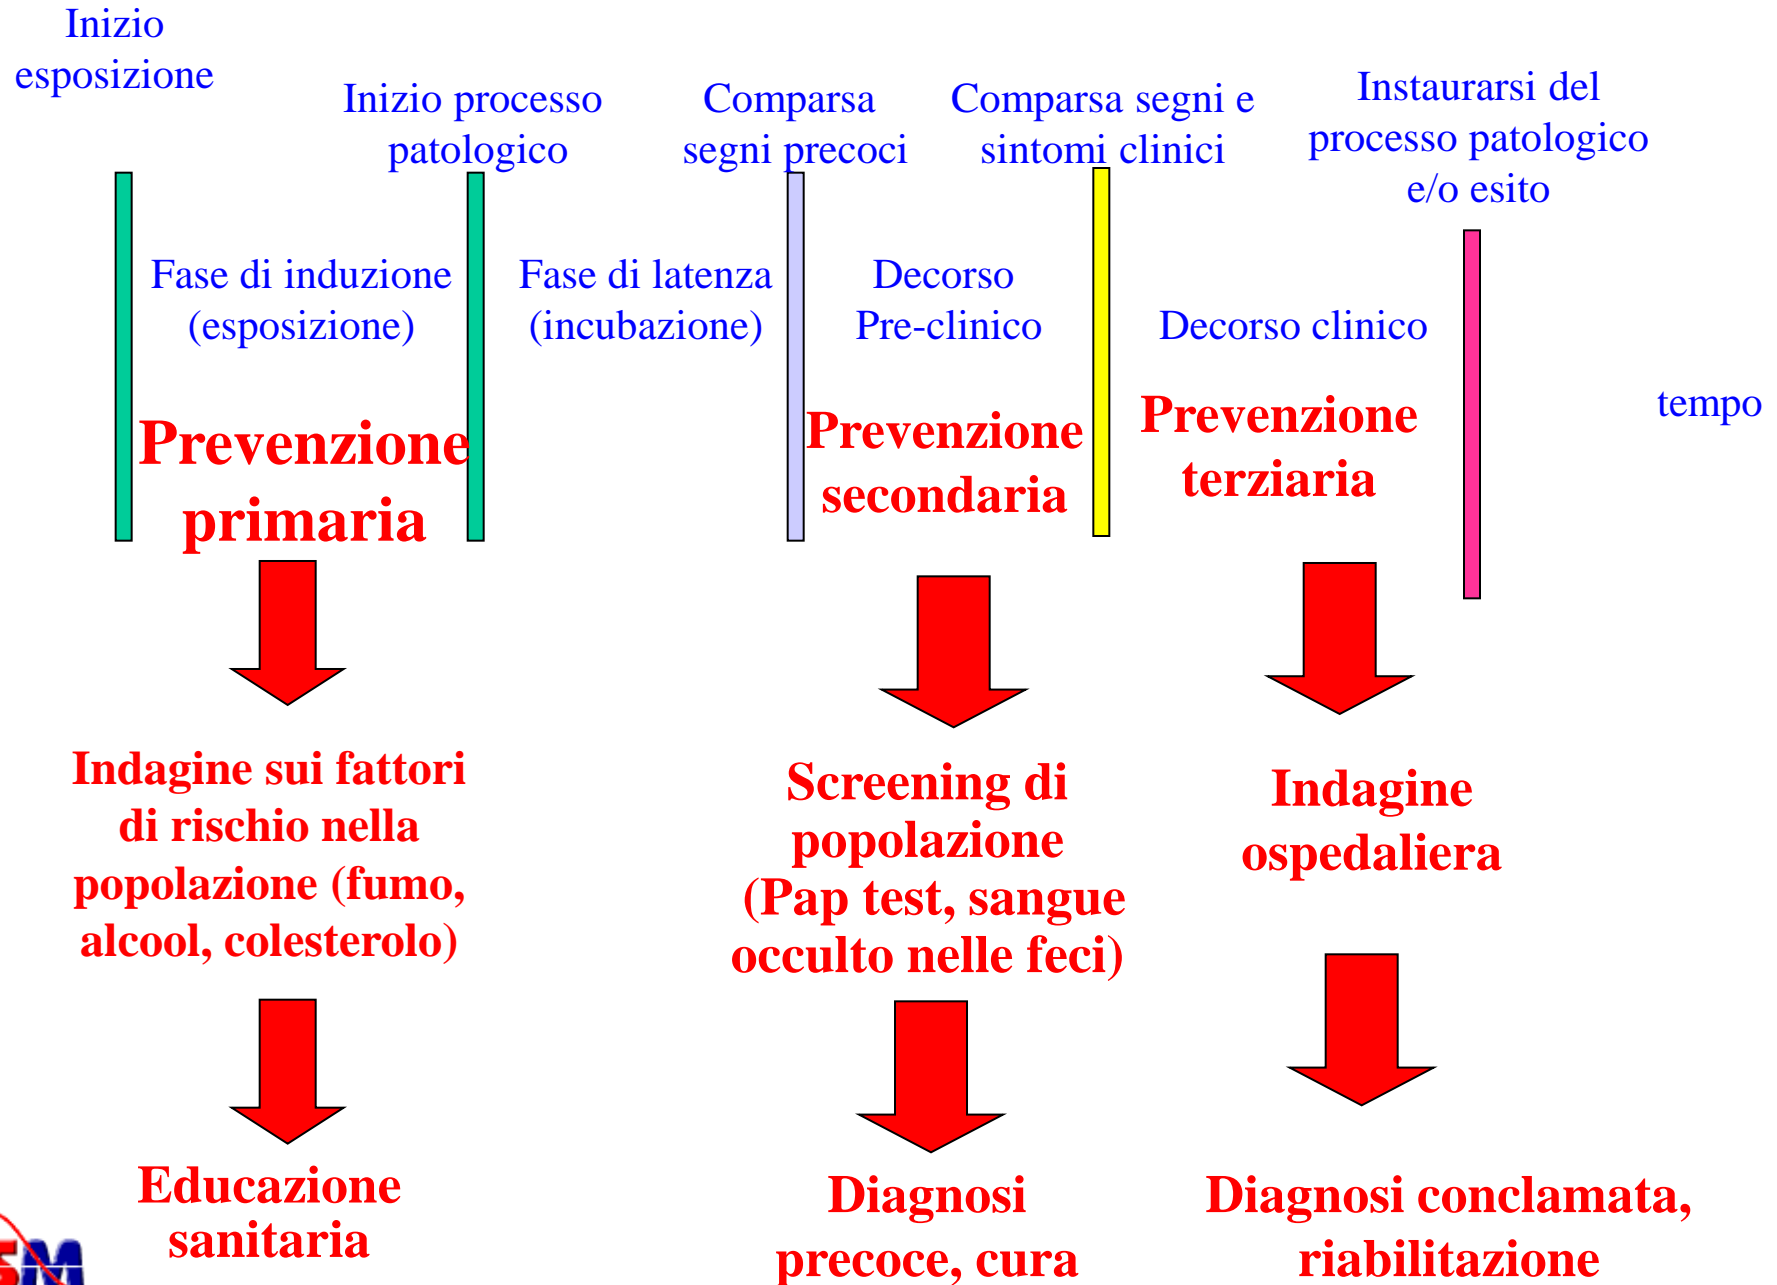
Inizio esposizione

Inizio processo patologico

Comparsa segni precoci

Comparsa segni e sintomi clinici

Instaurarsi del processo patologico e/o esito

Fase di induzione (esposizione)

Fase di latenza (incubazione)

Decorso Pre-clinico

Decorso clinico

tempo

Prevenzione primaria

Prevenzione secondaria

Prevenzione terziaria

Indagine sui fattori di rischio nella popolazione (fumo, alcool, colesterolo)

Screening di popolazione (Pap test, sangue occulto nelle feci)

Indagine ospedaliera

Educazione sanitaria

Diagnosi precoce, cura

Diagnosi conclamata, riabilitazione

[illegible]